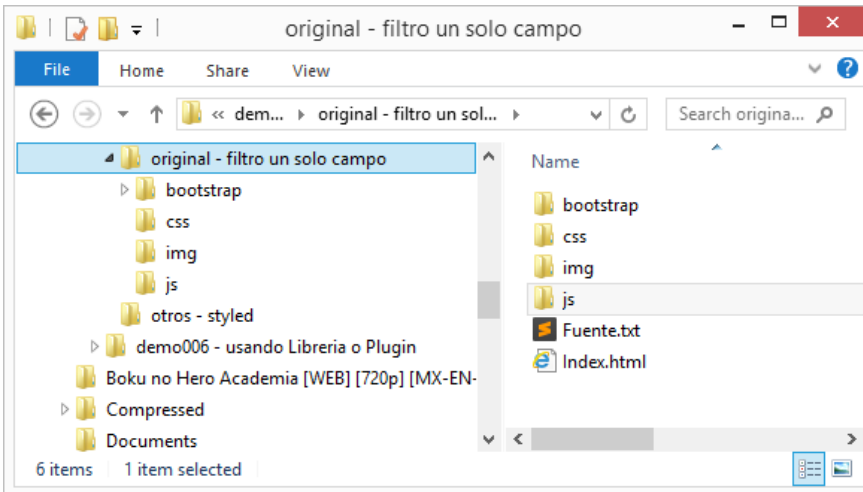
original - filtro un solo campo

File Home Share View

« dem... ▸ original - filtro un sol... ▸

Search origina...

original - filtro un solo campo
bootstrap
css
img
js
otros - styled
demo006 - usando Libreria o Plugin
Boku no Hero Academia [WEB] [720p] [MX-EN-
Compressed
Documents

Name
bootstrap
css
img
js
Fuente.txt
Index.html

6 items 1 item selected